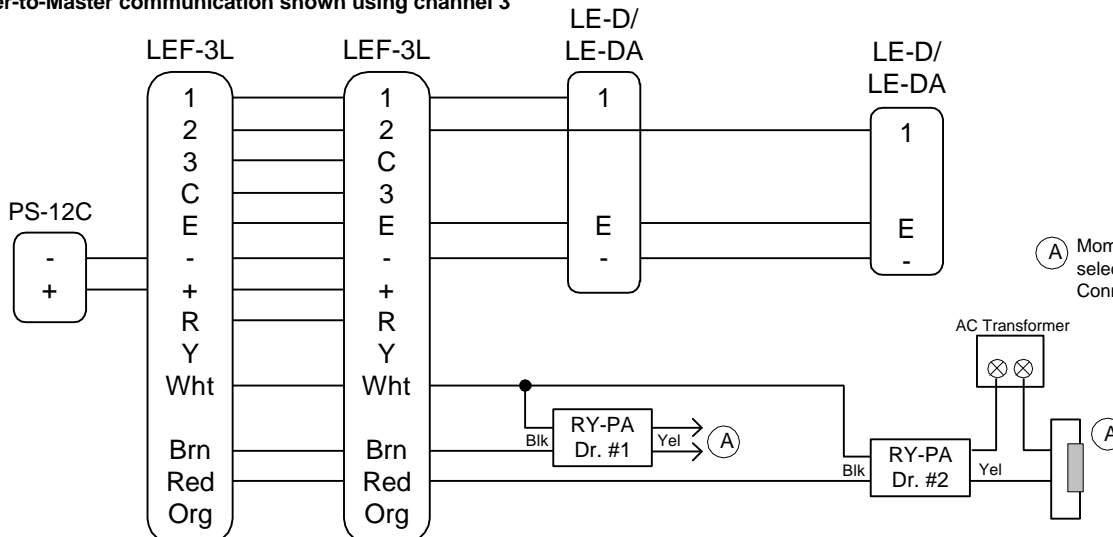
er-to-Master communication shown using channel 3

LEF-3L

1
2
3
C
E
-
+
R
Y
Wht

Brn
Red
Org

LEF-3L

1
2
C
3
E
-
+
R
Y
Wht

Brn
Red
Org

LE-D/
LE-DA

1

E
-

LE-D/
LE-DA

1

E
-

PS-12C

-
+

RY-PA
Dr. #1

Blk

Yel

A

AC Transformer

RY-PA
Dr. #2

Blk

Yel

A

A Mom
selec
Conn